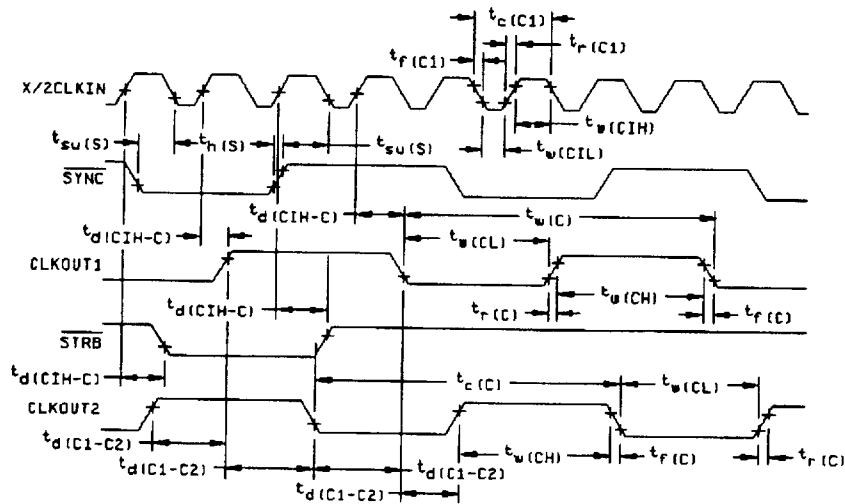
$t_{c(C1)}$
$t_{f(C1)}$
$t_{r(C1)}$
X/2CLKIN
$t_{w(CIH)}$
$t_{su(S)}$
$t_{h(S)}$
$t_{su(S)}$
$t_{w(CIL)}$
$\overline{SYNC}$
$t_{d(CIH-C)}$
$t_{w(C)}$
$t_{d(CIH-C)}$
$t_{w(CL)}$
CLKOUT1
$t_{w(CH)}$
$t_{r(C)}$
$t_{d(CIH-C)}$
$t_{f(C)}$
$\overline{STRB}$
$t_{d(CIH-C)}$
$t_{c(C)}$
$t_{w(CL)}$
CLKOUT2
$t_{d(C1-C2)}$
$t_{w(CH)}$
$t_{f(C)}$
$t_{r(C)}$
$t_{d(C1-C2)}$
$t_{d(C1-C2)}$
$t_{d(C1-C2)}$